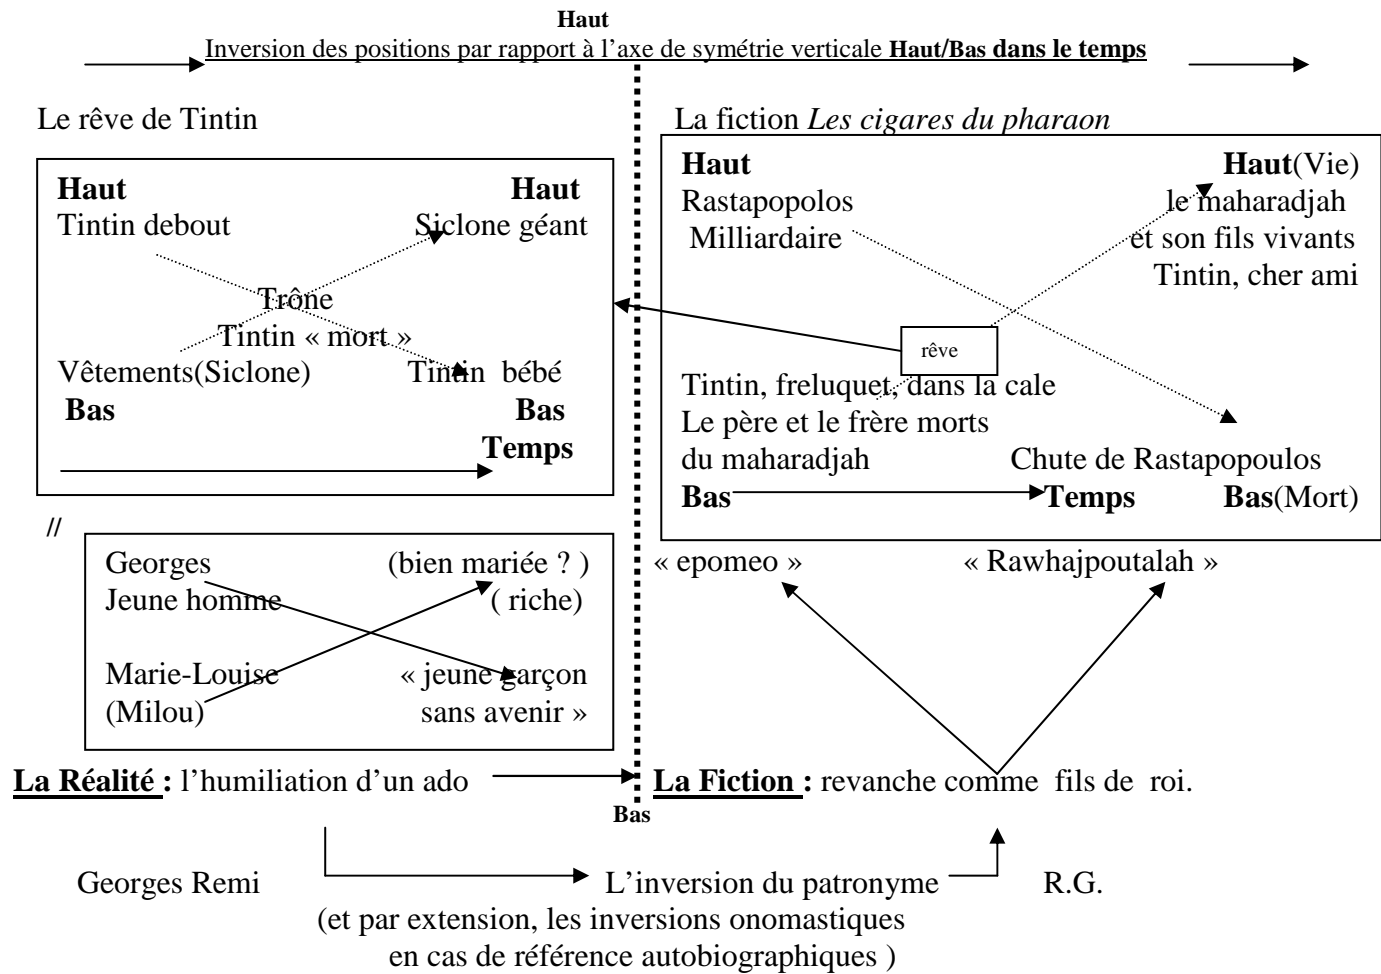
Haut

Inversion des positions par rapport à l'axe de symétrie verticale **Haut/Bas dans le temps**

Le rêve de Tintin

**Haut** **Haut**
Tintin debout Siclone géant
Trône
Tintin « mort »
Vêtements(Siclone) Tintin bébé
**Bas** **Bas**
**Temps**

La fiction *Les cigares du pharaon*

**Haut** **Haut**(Vie)
Rastapopolos le maharadjah
Milliardaire et son fils vivants
Tintin, cher ami

rêve

Tintin, freluquet, dans la cale
Le père et le frère morts
du maharadjah Chute de Rastapopoulos
**Bas** **Temps** **Bas**(Mort)

//

Georges (bien mariée ? )
Jeune homme ( riche)

Marie-Louise « jeune garçon
(Milou) sans avenir »

« epomeo » « Rawhajpoutalah »

**La Réalité :** l'humiliation d'un ado **La Fiction :** revanche comme fils de roi.

Bas

Georges Remi L'inversion du patronyme R.G.
(et par extension, les inversions onomastiques
en cas de référence autobiographiques )